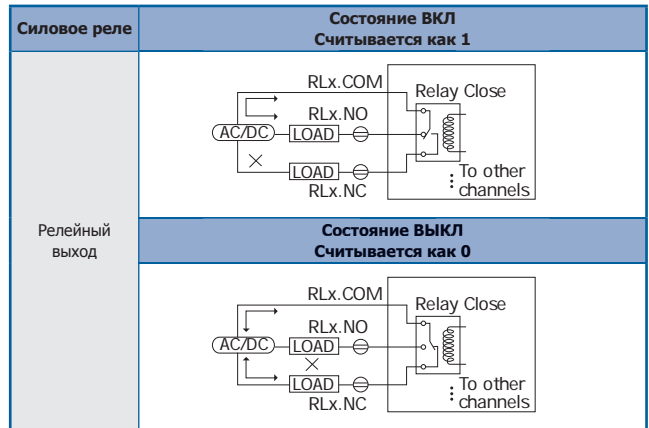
| Силовое реле | Состояние ВКЛ Считывается как 1 |
|---|---|
| Релейный выход | RLx.COM Relay Close RLx.NO AC/DC LOAD × LOAD To other channels RLx.NC |
| | **Состояние ВЫКЛ Считывается как 0** |
| | RLx.COM Relay Close RLx.NO AC/DC LOAD × LOAD To other channels RLx.NC |